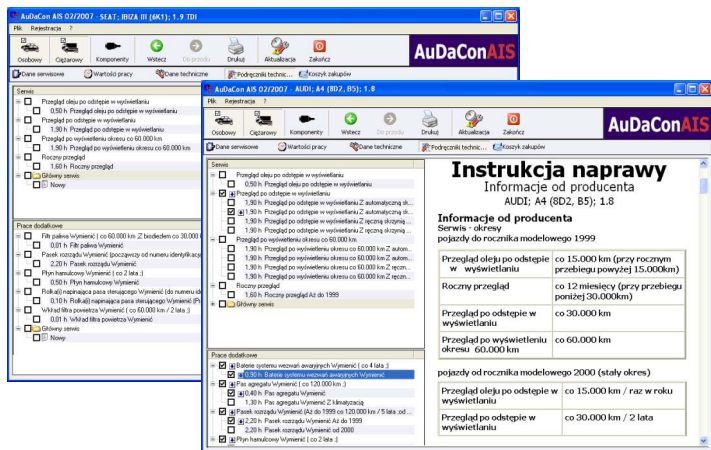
AuDaCon AIS 02/2007 - SEAT; IBIZA III (6K1); 1.9 TDI

Plik Rejestracja ?

Osobowy Ciężarowy Komponenty Wstecz Do przodu Drukuj Aktualizacja Zakończ

AuDaConAIS

Dane serwisowe Wartości pracy Dane techniczne Podręcznik technic... Koszyk zakupów

Serwis
Przegląd oleju po odstępie w wyświetlaniu
0,50 h Przegląd oleju po odstępie w wyświetlaniu
Przegląd po odstępie w wyświetlaniu
1,90 h Przegląd po odstępie w wyświetlaniu
Przegląd po wyświetlaniu okresu co 60.000 km
1,90 h Przegląd po wyświetlaniu okresu co 60.000 km
Roczny przegląd
1,60 h Roczny przegląd
Główny serwis
Nowy

Prace dodatkowe
Filtr paliwa Wymienić ( co 60.000 km ,Z biodieslem co 30.000
0,01 h Filtr paliwa Wymienić
Pasek rozrządu Wymienić (poczyawszy od numeru identyfikacyjnego
2,20 h Pasek rozrządu Wymienić
Płyn hamulcowy Wymienić ( co 2 lata ;)
0,50 h Płyn hamulcowy Wymienić
Rolka(i) napinająca pasa sterującego Wymienić (do numeru ide
0,10 h Rolka(i) napinająca pasa sterującego Wymienić
Wkład filtra powietrza Wymienić ( co 60.000 km / 2 lata ;)
0,01 h Wkład filtra powietrza Wymienić
Główny serwis
Nowy

AuDaCon AIS 02/2007 - AUDI; A4 (8D2, B5); 1.8

Plik Rejestracja ?

Osobowy Ciężarowy Komponenty Wstecz Do przodu Drukuj Aktualizacja Zakończ

AuDaConAIS

Dane serwisowe Wartości pracy Dane techniczne Podręcznik technic... Koszyk zakupów

Serwis
Przegląd oleju po odstępie w wyświetlaniu
0,50 h Przegląd oleju po odstępie w wyświetlaniu
Przegląd po odstępie w wyświetlaniu
1,90 h Przegląd po odstępie w wyświetlaniu Z automatyczną sk...
1,90 h Przegląd po odstępie w wyświetlaniu Z automatyczną sk...
1,90 h Przegląd po odstępie w wyświetlaniu Z ręczną skrzynią ...
1,90 h Przegląd po odstępie w wyświetlaniu Z ręczną skrzynią ...
Przegląd po wyświetlaniu okresu co 60.000 km
1,90 h Przegląd po wyświetlaniu okresu co 60.000 km Z autom...
1,90 h Przegląd po wyświetlaniu okresu co 60.000 km Z autom...
1,90 h Przegląd po wyświetlaniu okresu co 60.000 km Z ręczn...
1,90 h Przegląd po wyświetlaniu okresu co 60.000 km Z ręczn...
Roczny przegląd
1,60 h Roczny przegląd Az do 1999
Główny serwis

Prace dodatkowe
Baterie systemu wezwań awaryjnych Wymienić ( co 4 lata ;)
0,90 h Baterie systemu wezwań awaryjnych Wymienić
Pas agregatu Wymienić ( co 120.000 km )
0,40 h Pas agregatu Wymienić
1,30 h Pas agregatu Wymienić Z klimatyzacją
Pasek rozrządu Wymienić (Az do 1999 co 120.000 km / 5 lata ;od ...
2,20 h Pasek rozrządu Wymienić Az do 1999
2,20 h Pasek rozrządu Wymienić od 2000
Płyn hamulcowy Wymienić ( co 2 lata ;)

Instrukcja naprawy
Informacje od producenta
AUDI; A4 (8D2, B5); 1.8

Informacje od producenta
Serwis - okresy
pojazdy do rocznika modelowego 1999

| | |
|---|---|
| Przegląd oleju po odstępie w wyświetlaniu | co 15.000 km (przy rocznym przebiegu powyżej 15.000km) |
| Roczny przegląd | co 12 miesięcy (przy przebiegu poniżej 30.000km) |
| Przegląd po odstępie w wyświetlaniu | co 30.000 km |
| Przegląd po wyświetlaniu okresu 60.000 km | co 60.000 km |

pojazdy od rocznika modelowego 2000 (stały okres)

| | |
|---|---|
| Przegląd oleju po odstępie w wyświetlaniu | co 15.000 km / raz w roku |
| Przegląd po odstępie w wyświetlaniu | co 30.000 km / 2 lata |